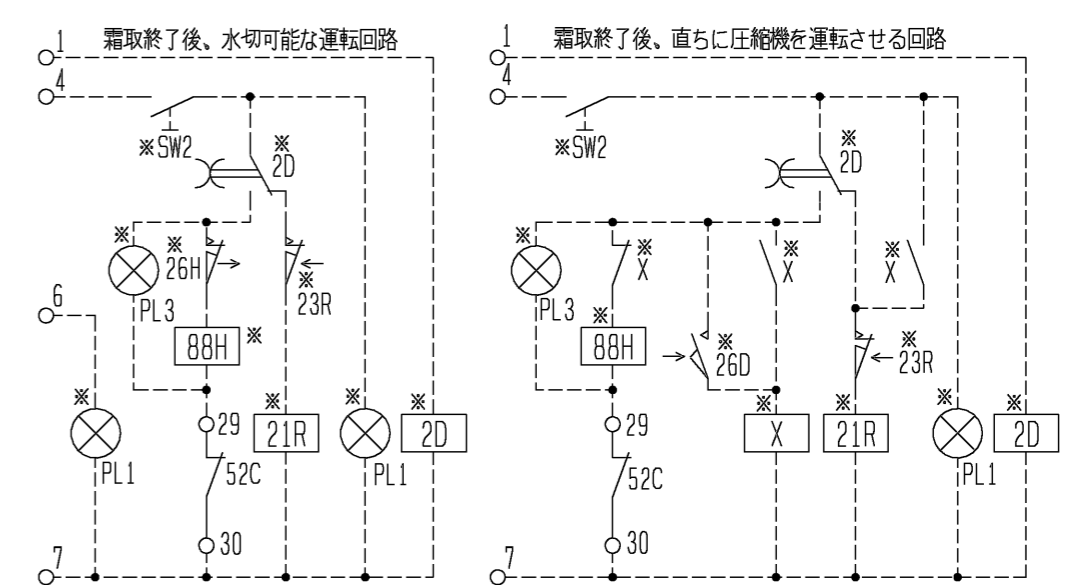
霜取終了後、水切可能な運転回路

1
4
※SW2
※
2D
※
※
26H
※
23R
6
PL3
88H ※
※
※
※
29
21R
2D
PL1
52C
PL1
30
7

霜取終了後、直ちに圧縮機を運転させる回路

1
4
※SW2
※
2D
※
※
X
※
X
※
X
PL3
※
88H
※
26D
※
23R
※
※
※
※
29
X
21R
2D
PL1
52C
30
7